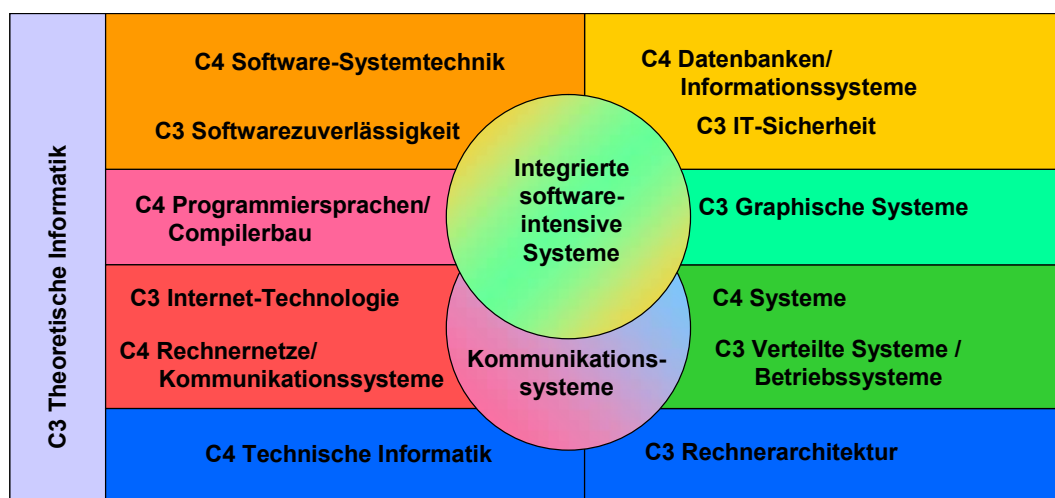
C3 Theoretische Informatik

C4 Software-Systemtechnik

C3 Softwarezuverlässigkeit

C4 Datenbanken/ Informationssysteme

C3 IT-Sicherheit

C4 Programmiersprachen/ Compilerbau

Integrierte software-intensive Systeme

C3 Graphische Systeme

C3 Internet-Technologie

C4 Rechnernetze/ Kommunikationssysteme

Kommunikations-systeme

C4 Systeme

C3 Verteilte Systeme / Betriebssysteme

C4 Technische Informatik

C3 Rechnerarchitektur